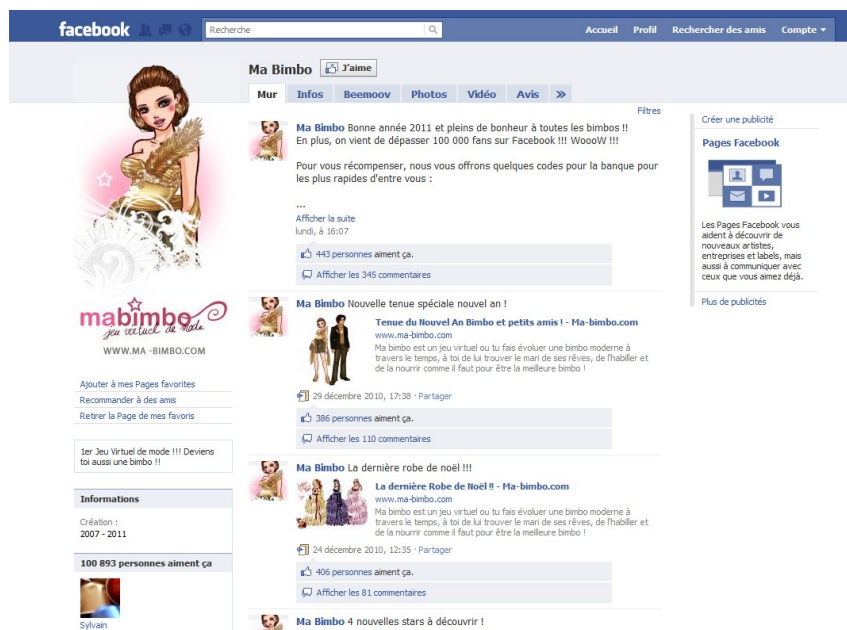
facebook Recherche

Accueil Profil Rechercher des amis Compte ▾

Ma Bimbo J'aime

Mur Infos Beemoov Photos Vidéo Avis »

Filtres

mabimbo jeu virtuel de mode

WWW.MA-BIMBO.COM

Ajouter à mes Pages favorites
Recommander à des amis
Retirer la Page de mes favoris

1er Jeu Virtuel de mode !!! Deviens toi aussi une bimbo !!

Informations

Création :
2007 - 2011

100 893 personnes aiment ça

Sylvain

Ma Bimbo Bonne année 2011 et pleins de bonheur à toutes les bimbos !!
En plus, on vient de dépasser 100 000 fans sur Facebook !!! WoooW !!!

Pour vous récompenser, nous vous offrons quelques codes pour la banque pour les plus rapides d'entre vous :

...
Afficher la suite
lundi, à 16:07

443 personnes aiment ça.
Afficher les 345 commentaires

Ma Bimbo Nouvelle tenue spéciale nouvel an !

Tenue du Nouvel An Bimbo et petits amis ! - Ma-bimbo.com
www.ma-bimbo.com
Ma bimbo est un jeu virtuel ou tu fais évoluer une bimbo moderne à travers le temps, à toi de lui trouver le mari de ses rêves, de l'habiller et de la nourrir comme il faut pour être la meilleure bimbo !

29 décembre 2010, 17:38 · Partager

386 personnes aiment ça.
Afficher les 110 commentaires

Ma Bimbo La dernière robe de noël !!!

La dernière Robe de Noël !! - Ma-bimbo.com
www.ma-bimbo.com
Ma bimbo est un jeu virtuel ou tu fais évoluer une bimbo moderne à travers le temps, à toi de lui trouver le mari de ses rêves, de l'habiller et de la nourrir comme il faut pour être la meilleure bimbo !

24 décembre 2010, 12:35 · Partager

406 personnes aiment ça.
Afficher les 81 commentaires

Ma Bimbo 4 nouvelles stars à découvrir !

Créer une publicité

Pages Facebook

Les Pages Facebook vous aident à découvrir de nouveaux artistes, entreprises et labels, mais aussi à communiquer avec ceux que vous aimez déjà.

Plus de publicités